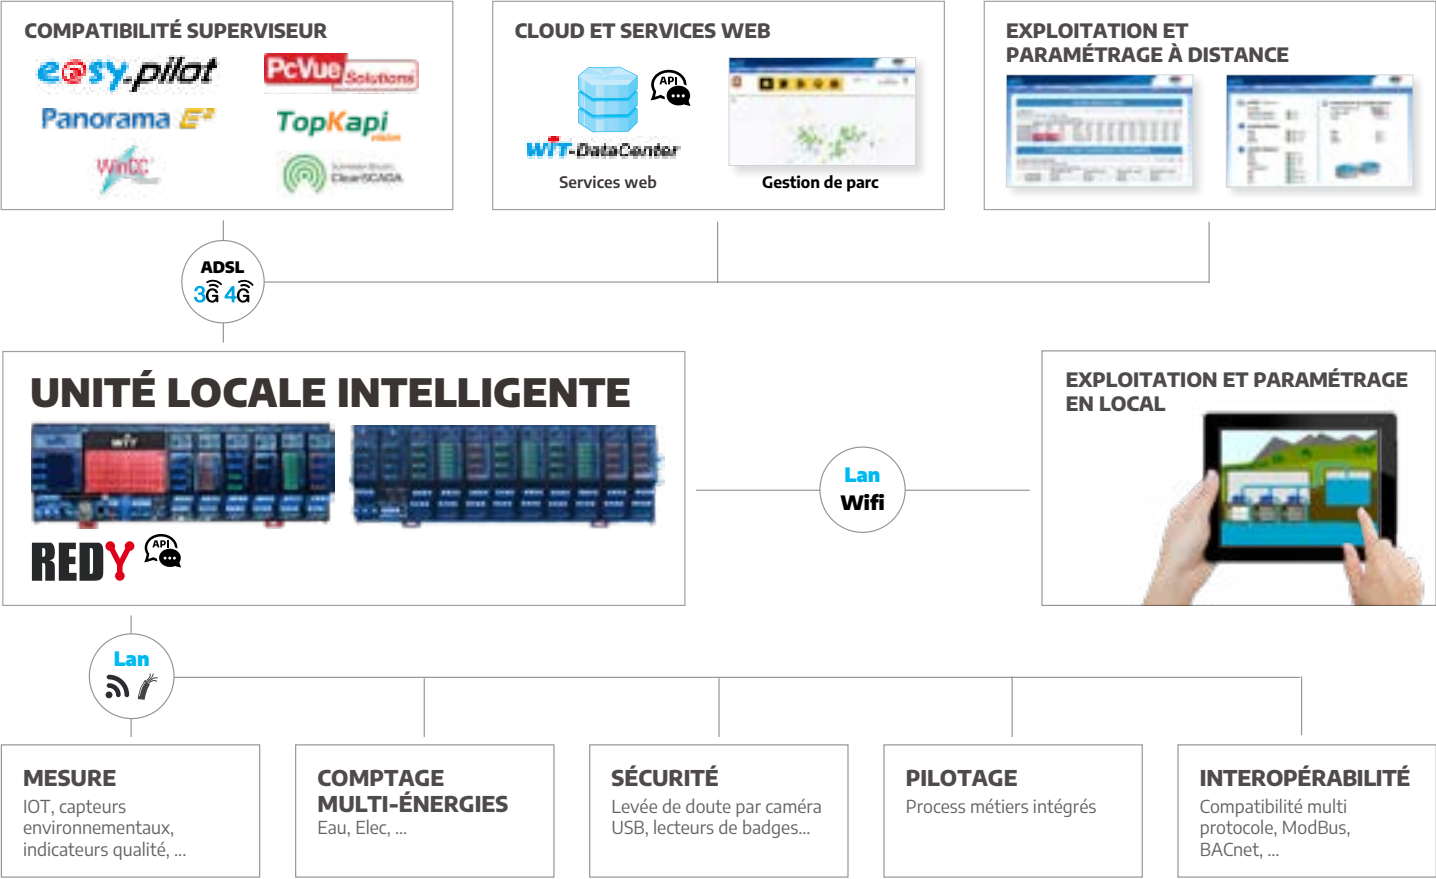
COMPATIBILITÉ SUPERVISEUR

e@sy.pilot

PcVue Solutions

Panorama E²

TopKapi

WinCC

ClearSCADA

CLOUD ET SERVICES WEB

API

WIT-DataCenter

Services web

Gestion de parc

EXPLOITATION ET PARAMÉTRAGE À DISTANCE

ADSL

3G 4G

UNITÉ LOCALE INTELLIGENTE

REDY

API

Lan

Wifi

EXPLOITATION ET PARAMÉTRAGE EN LOCAL

Lan

MESURE

IOT, capteurs environnementaux, indicateurs qualité, ...

COMPTAGE MULTI-ÉNERGIES

Eau, Elec, ...

SÉCURITÉ

Levée de doute par caméra USB, lecteurs de badges...

PILOTAGE

Process métiers intégrés

INTEROPÉRABILITÉ

Compatibilité multi protocole, ModBus, BACnet, ...